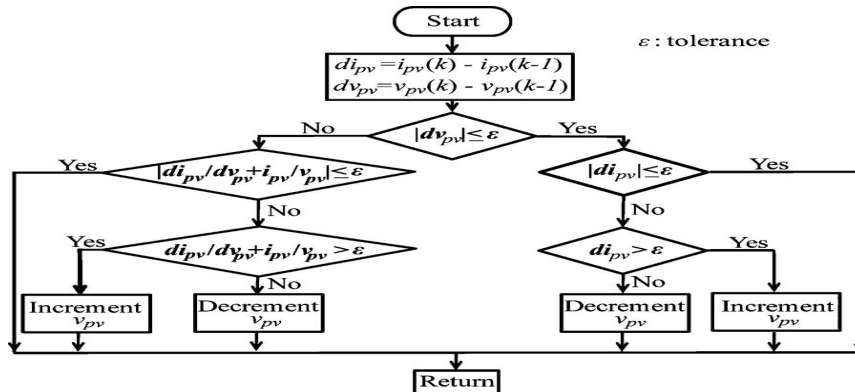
Start

$\varepsilon$ : tolerance

$di_{pv}=i_{pv}(k) - i_{pv}(k-1)$
$dv_{pv}=v_{pv}(k) - v_{pv}(k-1)$

No

$|dv_{pv}|\leq\varepsilon$

Yes

Yes

$|di_{pv}/dv_{pv}+i_{pv}/v_{pv}|\leq\varepsilon$

$|di_{pv}|\leq\varepsilon$

Yes

No

No

Yes

$di_{pv}/dv_{pv}+i_{pv}/v_{pv}>\varepsilon$

$di_{pv}>\varepsilon$

Yes

No

No

Increment $v_{pv}$

Decrement $v_{pv}$

Decrement $v_{pv}$

Increment $v_{pv}$

Return